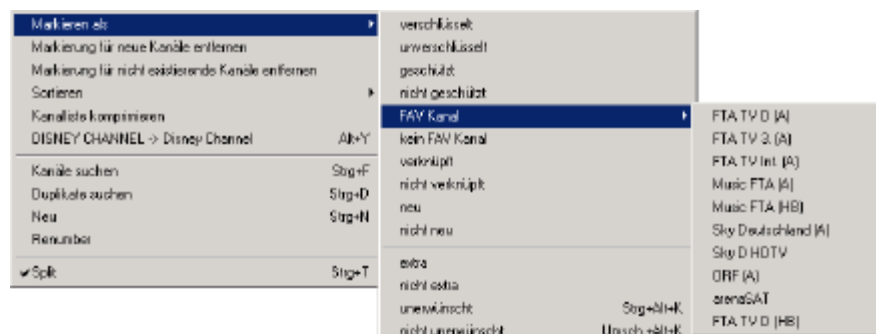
Markieren als
Markierung für neue Kanäle entfernen
Markierung für nicht existierende Kanäle entfernen
Sortieren
Kanalliste komprimieren
DISNEY CHANNEL -> Disney Channel Alt+Y
Kanäle suchen Strg+F
Duplikate suchen Strg+D
Neu Strg+N
Renumber
✔ Split Strg+T

verschlüsselt
unverschlüsselt
geschützt
nicht geschützt
FAV Kanal
kein FAV Kanal
verknüpft
nicht verknüpft
neu
nicht neu
extra
nicht extra
unerwünscht Strg+Alt+K
nicht unerwünscht Umsch.+Alt+K

FTA TV D (A)
FTA TV 3 (A)
FTA TV Int. (A)
Music FTA (A)
Music FTA (HB)
Sky Deutschland (A)
Sky D HDTV
ORF (A)
arenaSAT
FTA TV D (HB)